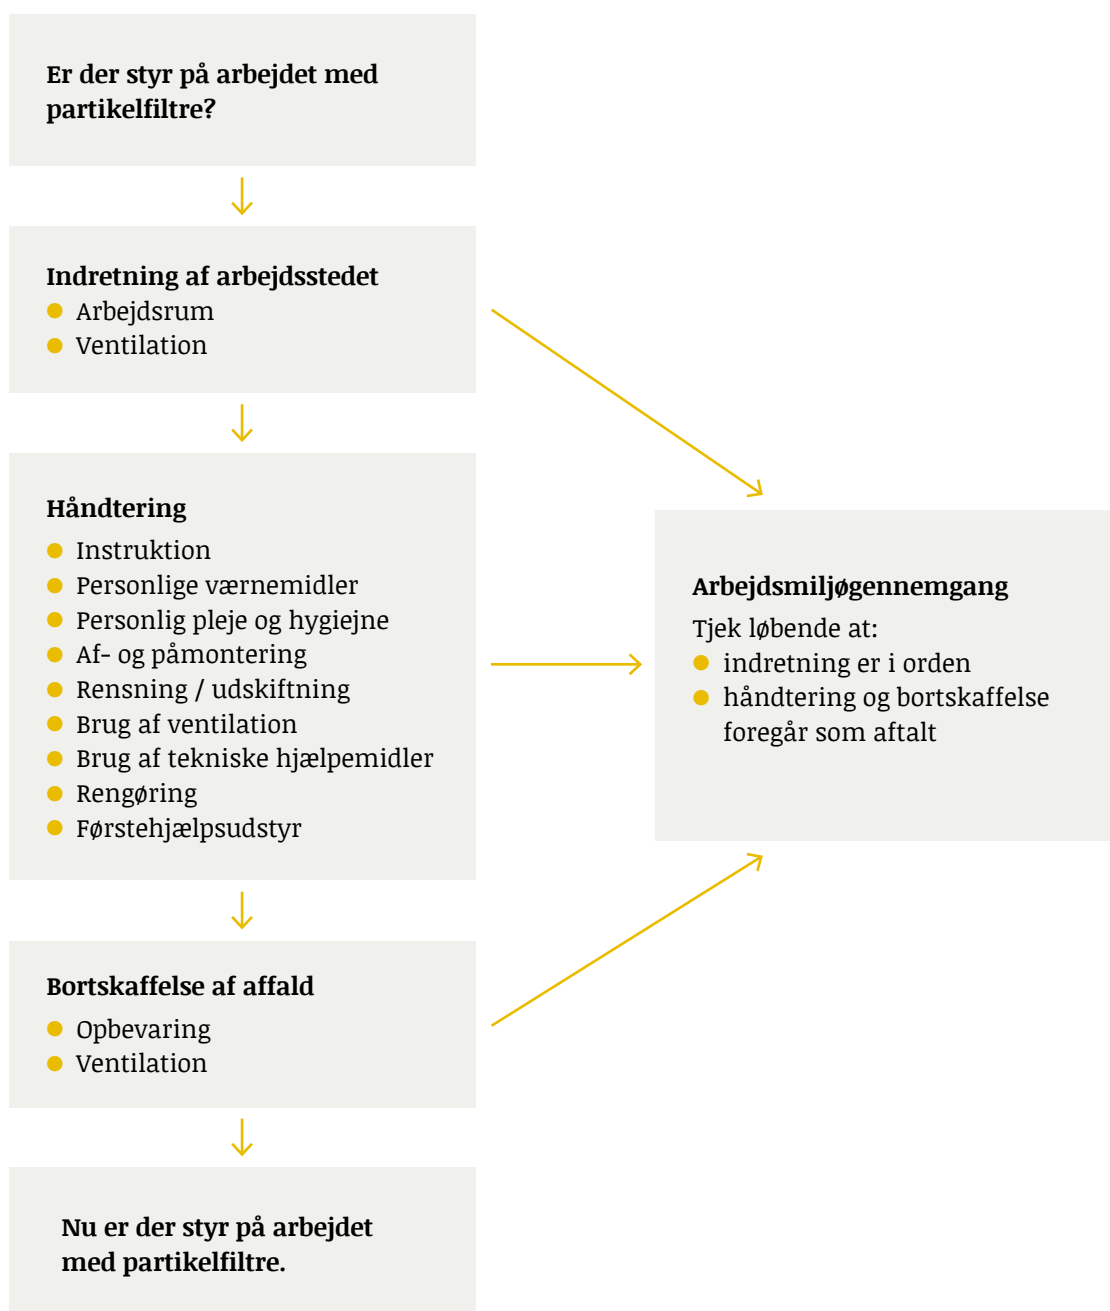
Er der styr på arbejdet med partikelfiltre?

Indretning af arbejdsstedet
- Arbejdsrum
- Ventilation

Håndtering
- Instruktion
- Personlige værnemidler
- Personlig pleje og hygiejne
- Af- og påmontering
- Rensning / udskiftning
- Brug af ventilation
- Brug af tekniske hjælpemidler
- Rengøring
- Førstehjælpsudstyr

Bortskaffelse af affald
- Opbevaring
- Ventilation

Nu er der styr på arbejdet med partikelfiltre.

Arbejdsmiljøgennemgang
Tjek løbende at:
- indretning er i orden
- håndtering og bortskaffelse foregår som aftalt